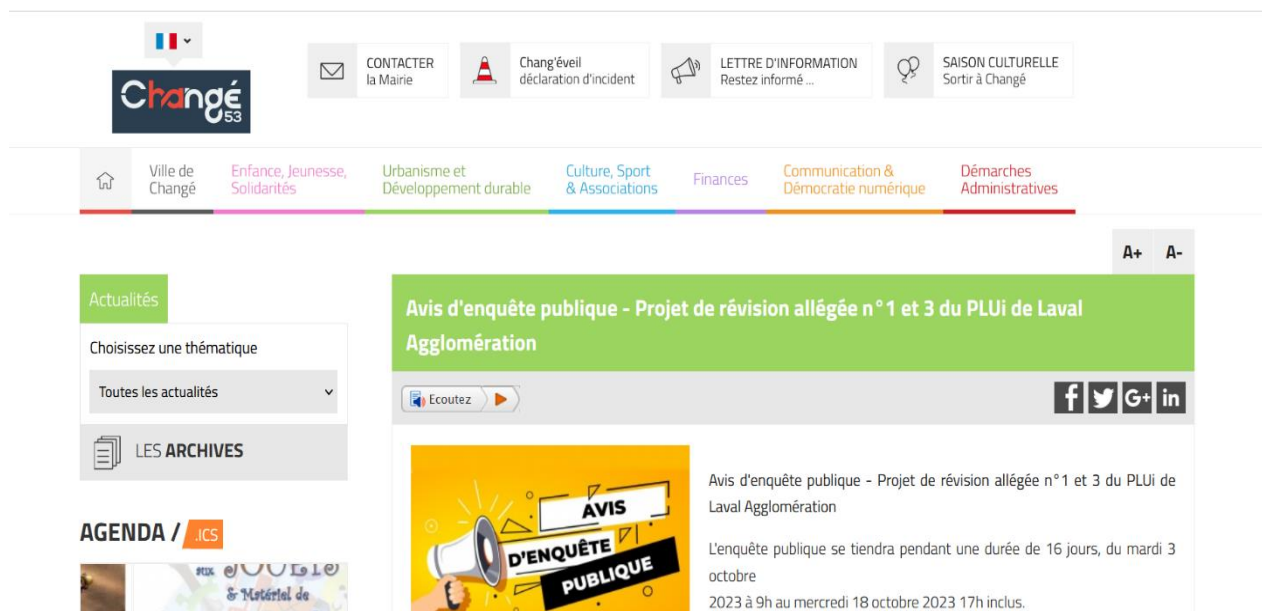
Changé 53

CONTACTER la Mairie

Chang'éveil déclaration d'incident

LETTRE D'INFORMATION Restez informé ...

SAISON CULTURELLE Sortir à Changé

Ville de Changé | Enfance, Jeunesse, Solidarités | Urbanisme et Développement durable | Culture, Sport & Associations | Finances | Communication & Démocratie numérique | Démarches Administratives

A+ A-

Actualités

Choisissez une thématique

Toutes les actualités

LES ARCHIVES

AGENDA / .ICS

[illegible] & Matériel de

Avis d'enquête publique - Projet de révision allégée n°1 et 3 du PLUi de Laval Agglomération

Ecoutez

f G+ in

AVIS D'ENQUÊTE PUBLIQUE

Avis d'enquête publique - Projet de révision allégée n°1 et 3 du PLUi de Laval Agglomération

L'enquête publique se tiendra pendant une durée de 16 jours, du mardi 3 octobre

2023 à 9h au mercredi 18 octobre 2023 17h inclus.